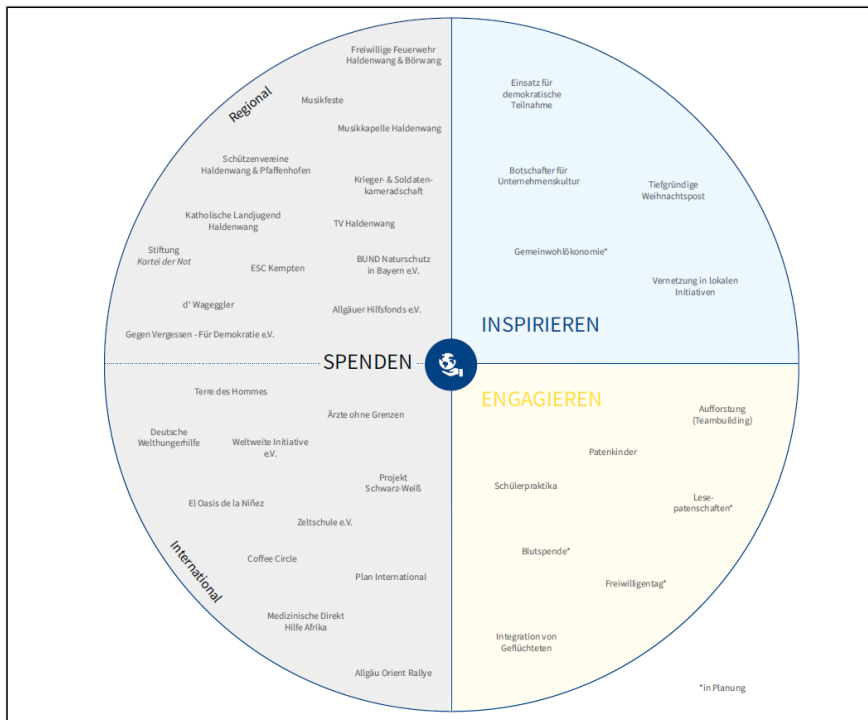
Regional

Freiwillige Feuerwehr Haldenwang & Börwang

Musikfeste

Musikkapelle Haldenwang

Schützenvereine Haldenwang & Pfaffenhofen

Krieger- & Soldatenkameradschaft

Katholische Landjugend Haldenwang

TV Haldenwang

Stiftung *Kartei der Not*

ESC Kempten

BUND Naturschutz in Bayern e.V.

d' Wageggler

Allgäuer Hilfsfonds e.V.

Gegen Vergessen - Für Demokratie e.V.

SPENDEN

Terre des Hommes

Ärzte ohne Grenzen

Deutsche Welthungerhilfe

Weltweite Initiative e.V.

Projekt Schwarz-Weiß

El Oasis de la Niñez

Zeltschule e.V.

Coffee Circle

Plan International

Medizinische Direkt Hilfe Afrika

Allgäu Orient Rallye

International

Einsatz für demokratische Teilnahme

Botschafter für Unternehmenskultur

Tiefgründige Weihnachtspost

Gemeinwohlökonomie*

Vernetzung in lokalen Initiativen

INSPIRIEREN

ENGAGIEREN

Aufforstung (Teambuilding)

Patenkinder

Schülerpraktika

Lesepatenschaften*

Blutspende*

Freiwilligentag*

Integration von Geflüchteten

*in Planung